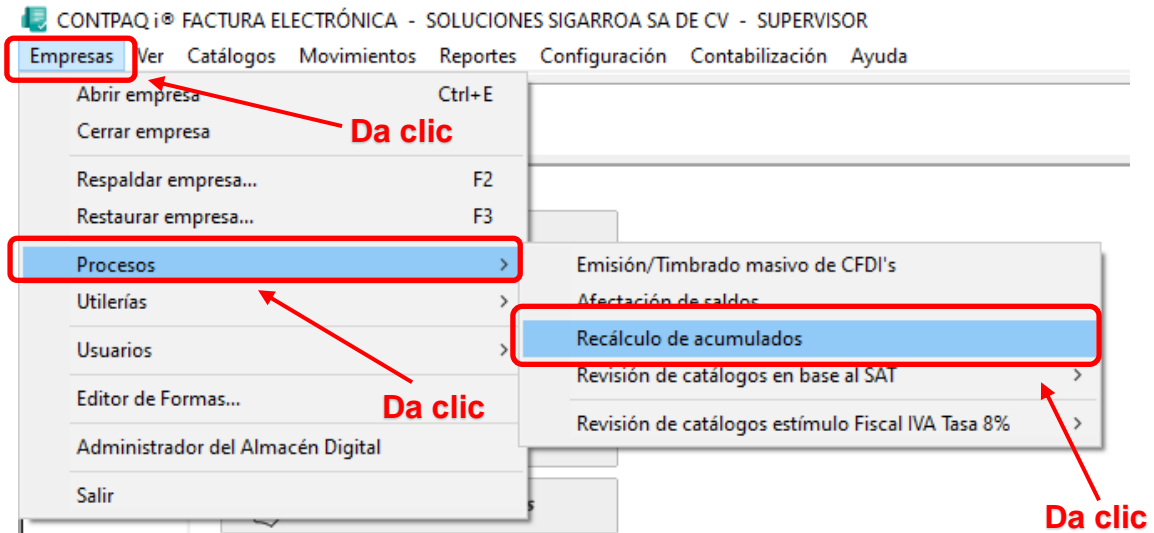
CONTPAQ i® FACTURA ELECTRÓNICA - SOLUCIONES SIGARROA SA DE CV - SUPERVISOR

Empresas Ver Catálogos Movimientos Reportes Configuración Contabilización Ayuda

Abrir empresa Ctrl+E
Cerrar empresa
Respaldar empresa... F2
Restaurar empresa... F3
Procesos
Utilerías
Usuarios
Editor de Formas...
Administrador del Almacén Digital
Salir

Emisión/Timbrado masivo de CFDI's
Afectación de saldos
Recálculo de acumulados
Revisión de catálogos en base al SAT
Revisión de catálogos estímulo Fiscal IVA Tasa 8%

Da clic
Da clic
Da clic